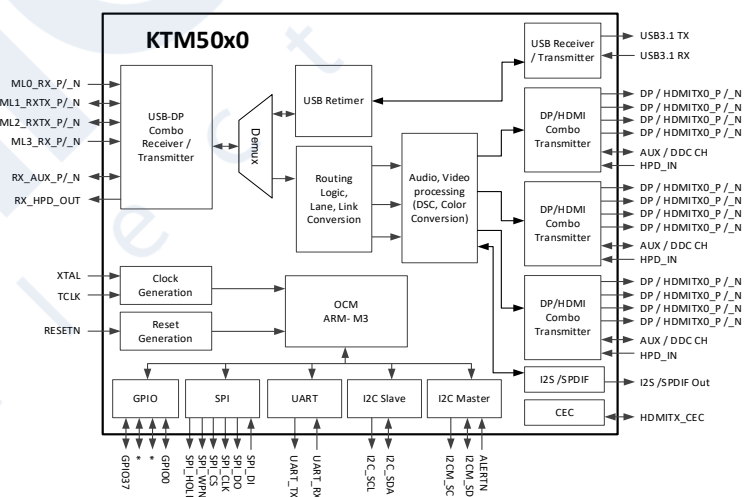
KTM50x0

ML0_RX_P/_N
ML1_RXTX_P/_N
ML2_RXTX_P/_N
ML3_RX_P/_N
RX_AUX_P/_N
RX_HPD_OUT

USB-DP Combo Receiver / Transmitter

Demux

USB Retimer

Routing Logic, Lane, Link Conversion

Audio, Video processing (DSC, Color Conversion)

USB Receiver / Transmitter
USB3.1 TX
USB3.1 RX

DP/HDMI Combo Transmitter
DP / HDMITX0_P /_N
DP / HDMITX0_P /_N
DP / HDMITX0_P /_N
DP / HDMITX0_P /_N
AUX / DDC CH
HPD_IN

DP/HDMI Combo Transmitter
DP / HDMITX0_P /_N
DP / HDMITX0_P /_N
DP / HDMITX0_P /_N
DP / HDMITX0_P /_N
AUX / DDC CH
HPD_IN

DP/HDMI Combo Transmitter
DP / HDMITX0_P /_N
DP / HDMITX0_P /_N
DP / HDMITX0_P /_N
DP / HDMITX0_P /_N
AUX / DDC CH
HPD_IN

XTAL
TCLK
Clock Generation

RESETN
Reset Generation

OCM ARM- M3

I2S /SPDIF
I2S /SPDIF Out

CEC
HDMITX_CEC

GPIO
SPI
UART
I2C Slave
I2C Master

GPIO37
*
*
GPIO0
SPI_HOLD
SPI_WP
SPI_CS
SPI_CLK
SPI_DO
SPI_DI
UART_TX
UART_RX
I2C_SCL
I2C_SDA
I2CM_SC
I2CM_SD
ALERTN